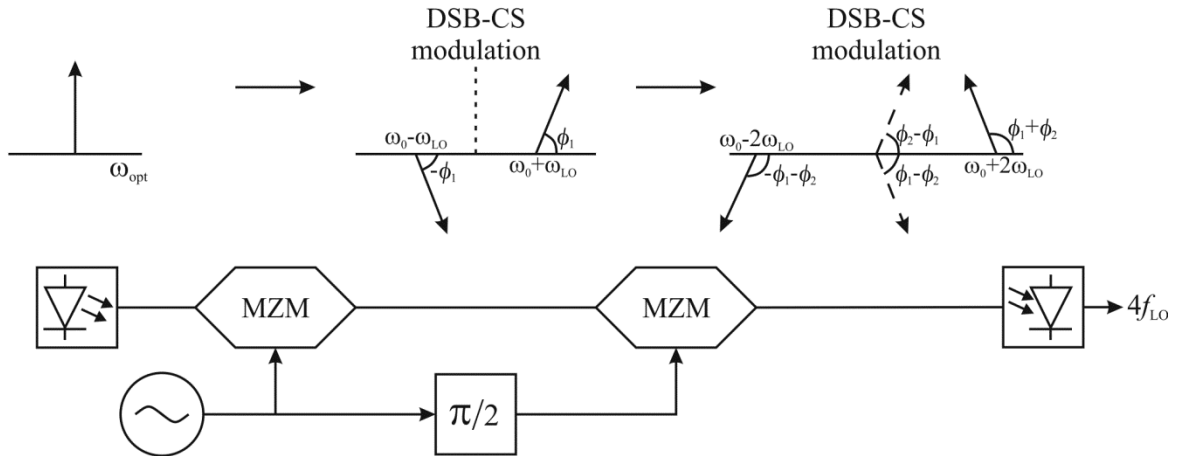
DSB-CS modulation

DSB-CS modulation

$\omega_{opt}$

$\omega_0$-$\omega_{LO}$

$-\phi_1$

$\phi_1$

$\omega_0+\omega_{LO}$

$\omega_0$-$2\omega_{LO}$

$-\phi_1-\phi_2$

$\phi_2-\phi_1$

$\phi_1-\phi_2$

$\phi_1+\phi_2$

$\omega_0+2\omega_{LO}$

MZM

MZM

$4f_{LO}$

$\pi/2$